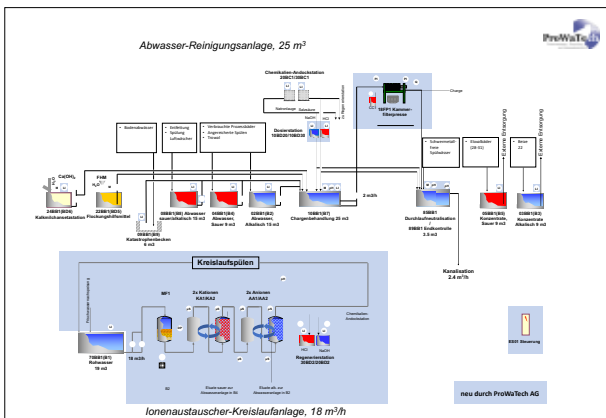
Abwasser-Reinigungsanlage, 25 m³

ProWaTech

Chemikalien-Ansaugstation
20BC1/20BC1

Dosierstation
10BD20/10BD30

NaOH
HCl

10FP1 Kammer-filterpresse

Charge

Badentladungen

Entfettung
Spülung
Luftsauber

Verbrauchte Prozessbäder
Ausgeschleifte Spülen
Totwad

Schwermetallfreie Spülwässer

Fällbäder (28-32)

Beize 22

Externe Entsorgung
Externe Entsorgung
Externe Entsorgung

Ca(OH)₂

24BB1(BD4)
Kalkmilchansatzstation

FHM
22BB1(BD3)
Flockungshilfsmittel

H₂SO₄

05BB1(B5)
Abwasser sauer/alkalisch 15 m3

04BB1(B4)
Abwasser Sauer 9 m3

03BB1(B3)
Abwasser Alkalisch 15 m3

10BB1(B7)
Chargenbehandlung 25 m3

2 m³/h

09BB1(B9)
Katastrophenbecken
6 m3

55BB1
Durchlaufneutralisation
/
60BB1 Endkontrolle
3.5 m3

53BB1(B3)
Konzentrate Sauer 9 m3

54BB1(B3)
Konzentrate Alkalisch 9 m3

Kanalisation
2.4 m³/h

Kreislaufspülen

BF1

2x Kationen
KA1/KA2

2x Anionen
AA1/AA2

Chemikalien-Ansaugstation

71BB1(B1)
Rohwasser
15 m3

18 m³/h

Regenerierstation
30BD2/30BD2

NaOH
HCl

EDH Steuerung

neu durch ProWaTech AG

Ionenaustauscher-Kreislaufanlage, 18 m³/h